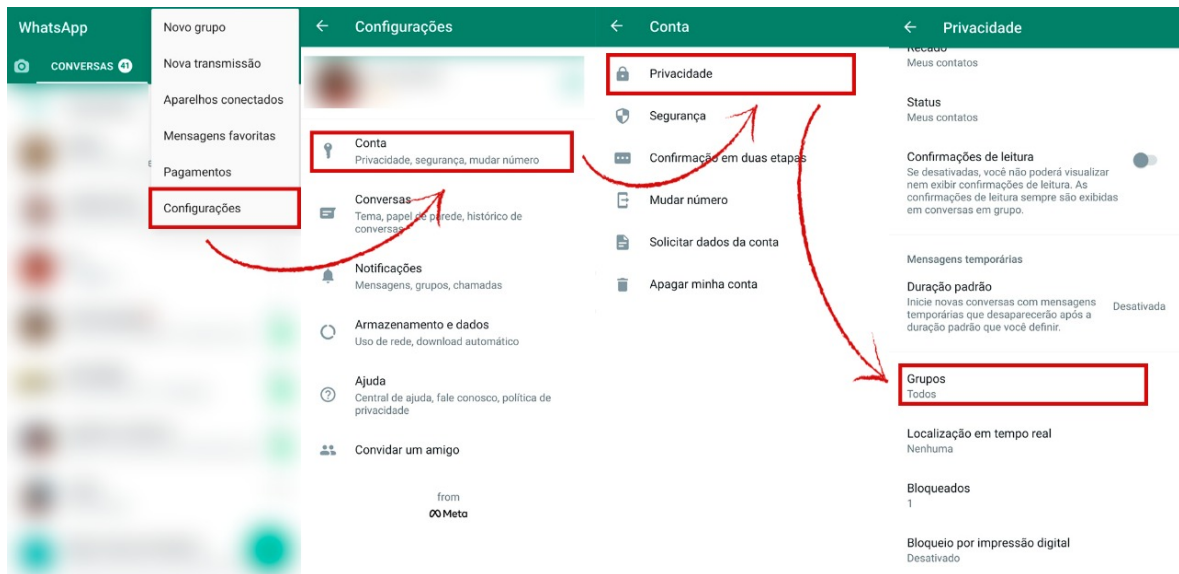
WhatsApp

CONVERSAS 41

Novo grupo

Nova transmissão

Aparelhos conectados

Mensagens favoritas

Pagamentos

Configurações

Configurações

Conta
Privacidade, segurança, mudar número

Conversas
Tema, papel de parede, histórico de conversas

Notificações
Mensagens, grupos, chamadas

Armazenamento e dados
Uso de rede, download automático

Ajuda
Central de ajuda, fale conosco, política de privacidade

Convidar um amigo

from
Meta

Conta

Privacidade

Segurança

Confirmação em duas etapas

Mudar número

Solicitar dados da conta

Apagar minha conta

Privacidade

Recado
Meus contatos

Status
Meus contatos

Confirmações de leitura
Se desativadas, você não poderá visualizar nem exibir confirmações de leitura. As confirmações de leitura sempre são exibidas em conversas em grupo.

Mensagens temporárias

Duração padrão
Inicie novas conversas com mensagens temporárias que desaparecerão após a duração padrão que você definir.
Desativada

Grupos
Todos

Localização em tempo real
Nenhuma

Bloqueados
1

Bloqueio por impressão digital
Desativado